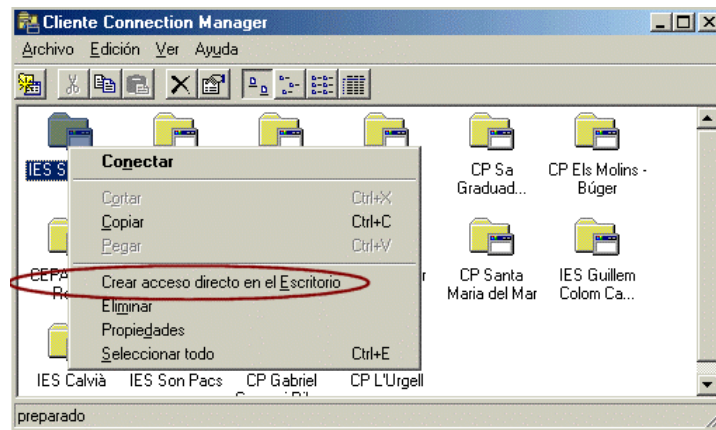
Cliente Connection Manager

Archivo Edición Ver Ayuda

IES S

CP Sa Graduad...

CP Els Molins - Búger

Conectar

Cortar Ctrl+X
Copiar Ctrl+C
Pegar Ctrl+V

Crear acceso directo en el Escritorio
Eliminar
Propiedades
Seleccionar todo Ctrl+E

CEPA Re

CP Santa Maria del Mar

IES Guillem Colom Ca...

IES Calvià

IES Son Pacs

CP Gabriel

CP L'Urgell

preparado